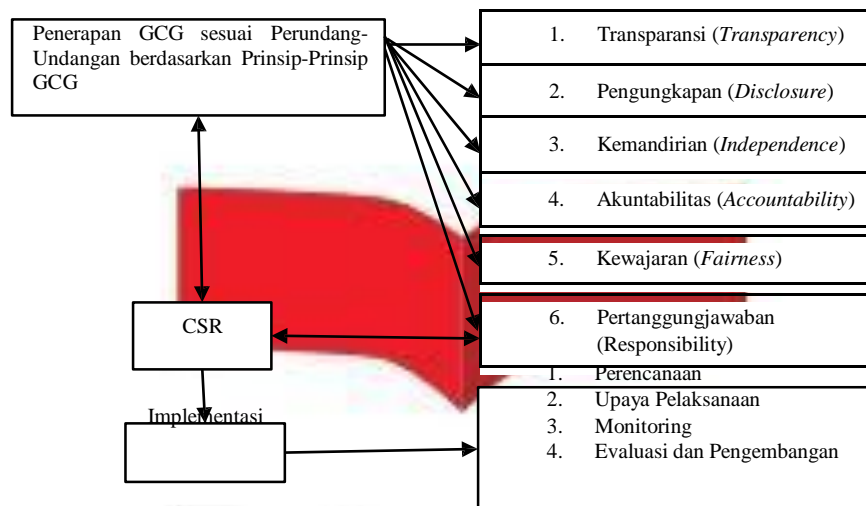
Penerapan GCG sesuai Perundang-Undangan berdasarkan Prinsip-Prinsip GCG

1. Transparansi (*Transparency*)

2. Pengungkapan (*Disclosure*)

3. Kemandirian (*Independence*)

4. Akuntabilitas (*Accountability*)

5. Kewajaran (*Fairness*)

6. Pertanggungjawaban (Responsibility)

CSR

Implementasi

1. Perencanaan
2. Upaya Pelaksanaan
3. Monitoring
4. Evaluasi dan Pengembangan